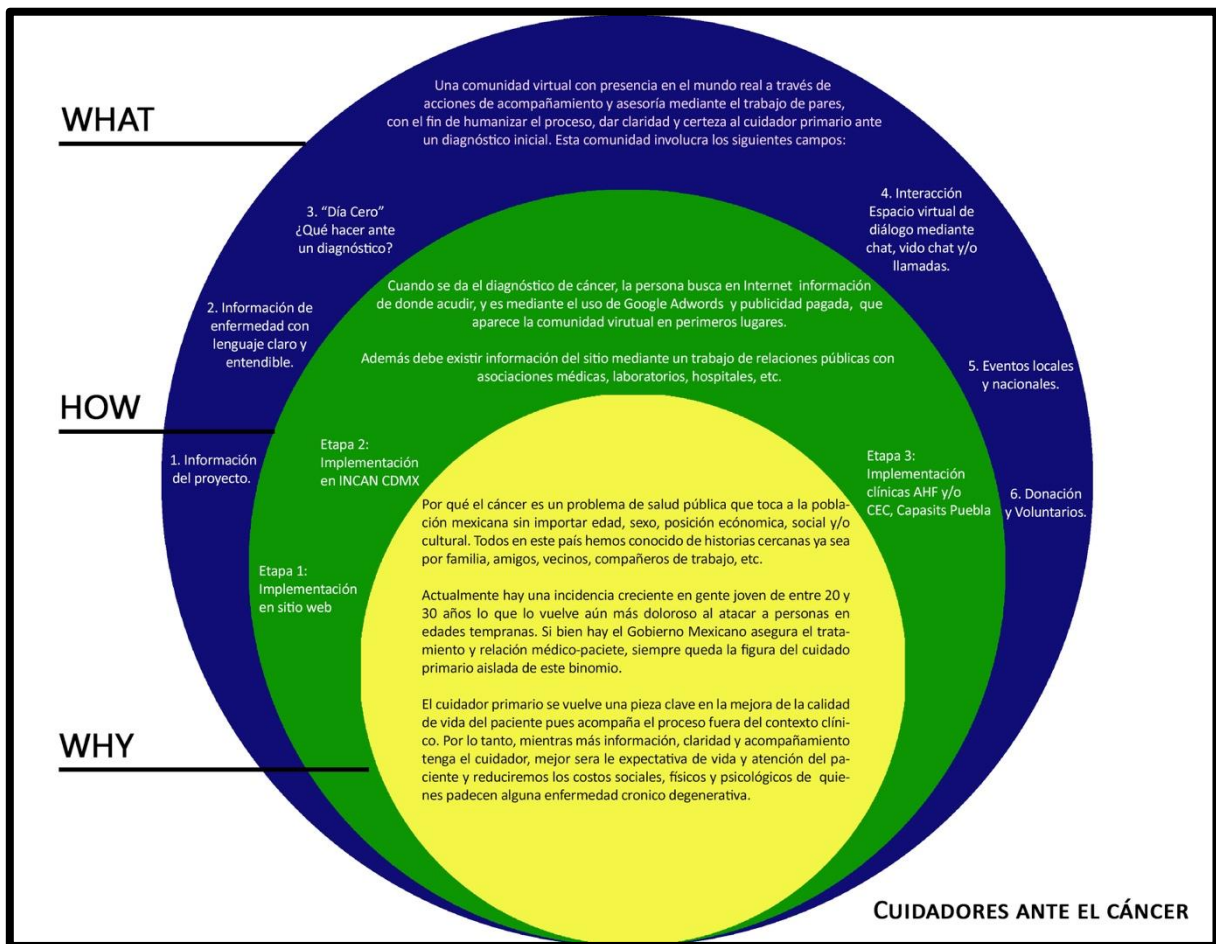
WHAT

Una comunidad virtual con presencia en el mundo real a través de acciones de acompañamiento y asesoría mediante el trabajo de pares, con el fin de humanizar el proceso, dar claridad y certeza al cuidador primario ante un diagnóstico inicial. Esta comunidad involucra los siguientes campos:

3. "Día Cero" ¿Qué hacer ante un diagnóstico?

4. Interacción Espacio virtual de diálogo mediante chat, vido chat y/o llamadas.

2. Información de enfermedad con lenguaje claro y entendible.

Cuando se da el diagnóstico de cáncer, la persona busca en Internet información de donde acudir, y es mediante el uso de Google Adwords y publicidad pagada, que aparece la comunidad viurtual en perimeros lugares.

Además debe existir información del sitio mediante un trabajo de relaciones públicas con asociaciones médicas, laboratorios, hospitales, etc.

5. Eventos locales y nacionales.

HOW

1. Información del proyecto.

Etapa 2: Implementación en INCAN CDMX

Etapa 3: Implementación clínicas AHF y/o CEC, Capasits Puebla

6. Donación y Voluntarios.

Etapa 1: Implementación en sitio web

Por qué el cáncer es un problema de salud pública que toca a la población mexicana sin importar edad, sexo, posición económica, social y/o cultural. Todos en este país hemos conocido de historias cercanas ya sea por familia, amigos, vecinos, compañeros de trabajo, etc.

Actualmente hay una incidencia creciente en gente joven de entre 20 y 30 años lo que lo vuelve aún más doloroso al atacar a personas en edades tempranas. Si bien hay el Gobierno Mexicano asegura el tratamiento y relación médico-paciete, siempre queda la figura del cuidado primario aislada de este binomio.

WHY

El cuidador primario se vuelve una pieza clave en la mejora de la calidad de vida del paciente pues acompaña el proceso fuera del contexto clínico. Por lo tanto, mientras más información, claridad y acompañamiento tenga el cuidador, mejor sera le expectativa de vida y atención del paciente y reduciremos los costos sociales, físicos y psicológicos de quienes padecen alguna enfermedad cronico degenerativa.

CUIDADORES ANTE EL CÁNCER